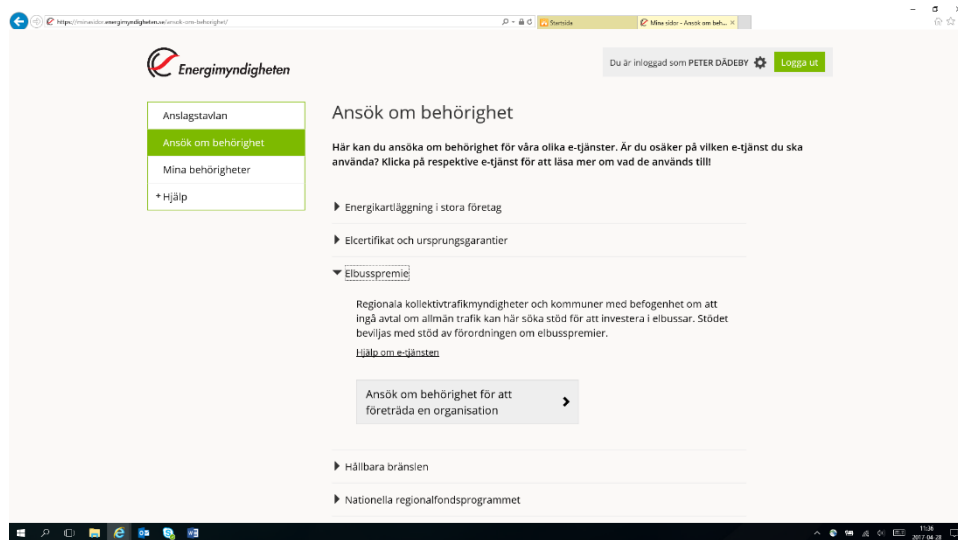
https://minasidor.energimyndigheten.se/ansok-om-behorighet/

Startsida

Mina sidor - Ansök om beh...

Energimyndigheten

Du är inloggad som PETER DÄDEBY

Logga ut

Anslagstavlan

Ansök om behörighet

Mina behörigheter

+ Hjälp

Ansök om behörighet

Här kan du ansöka om behörighet för våra olika e-tjänster. Är du osäker på vilken e-tjänst du ska använda? Klicka på respektive e-tjänst för att läsa mer om vad de används till!

Energikartläggning i stora företag

Elcertifikat och ursprungsgarantier

Elbusspremie

Regionala kollektivtrafikmyndigheter och kommuner med befogenhet om att ingå avtal om allmän trafik kan här söka stöd för att investera i elbussar. Stödet beviljas med stöd av förordningen om elbusspremier.

Hjälp om e-tjänsten

Ansök om behörighet för att företräda en organisation

Hållbara bränslen

Nationella regionalfondsprogrammet

11:36
2017-04-28